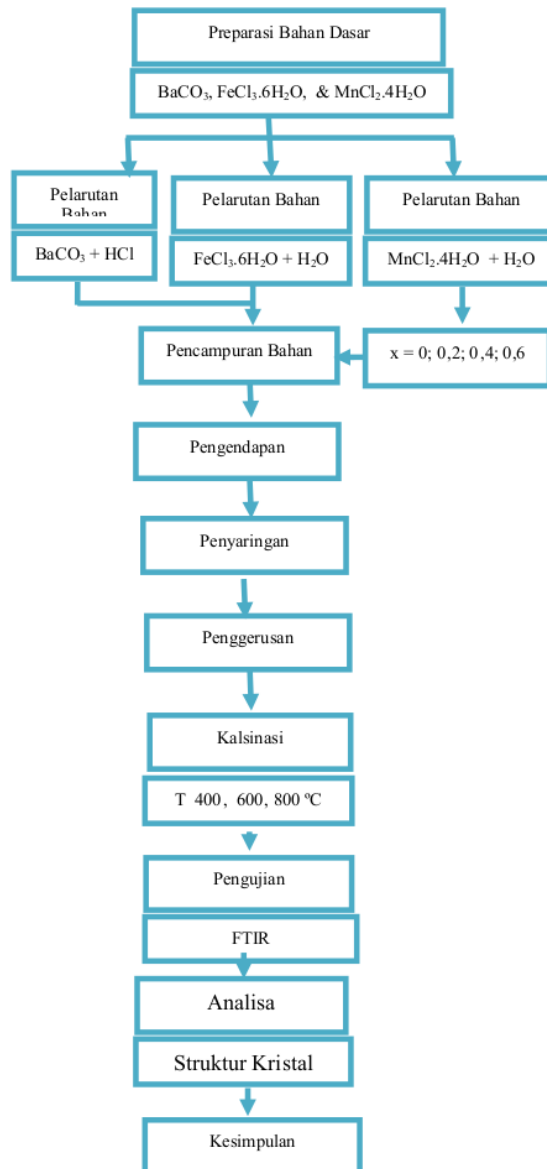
Preparasi Bahan Dasar

$BaCO_3$, $FeCl_3.6H_2O$, & $MnCl_2.4H_2O$

Pelarutan Bahan

$BaCO_3$ + HCl

Pelarutan Bahan

$FeCl_3.6H_2O + H_2O$

Pelarutan Bahan

$MnCl_2.4H_2O + H_2O$

Pencampuran Bahan

x = 0; 0,2; 0,4; 0,6

Pengendapan

Penyaringan

Penggerusan

Kalsinasi

T 400, 600, 800 ºC

Pengujian

FTIR

Analisa

Struktur Kristal

Kesimpulan